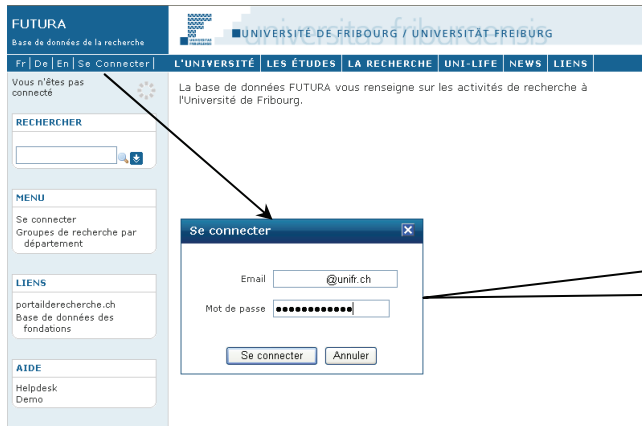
FUTURA
Base de données de la recherche

universitas friburgensis
UNIVERSITÉ DE FRIBOURG / UNIVERSITÄT FREIBURG

Fr | De | En | Se Connecter

L'UNIVERSITÉ | LES ÉTUDES | LA RECHERCHE | UNI-LIFE | NEWS | LIENS

Vous n'êtes pas connecté

La base de données FUTURA vous renseigne sur les activités de recherche à l'Université de Fribourg.

RECHERCHER

MENU
Se connecter
Groupes de recherche par département

LIENS
portailderecherche.ch
Base de données des fondations

AIDE
Helpdesk
Demo

Se connecter
Email @unifr.ch
Mot de passe ●●●●●●●●●●●●●
Se connecter | Annuler